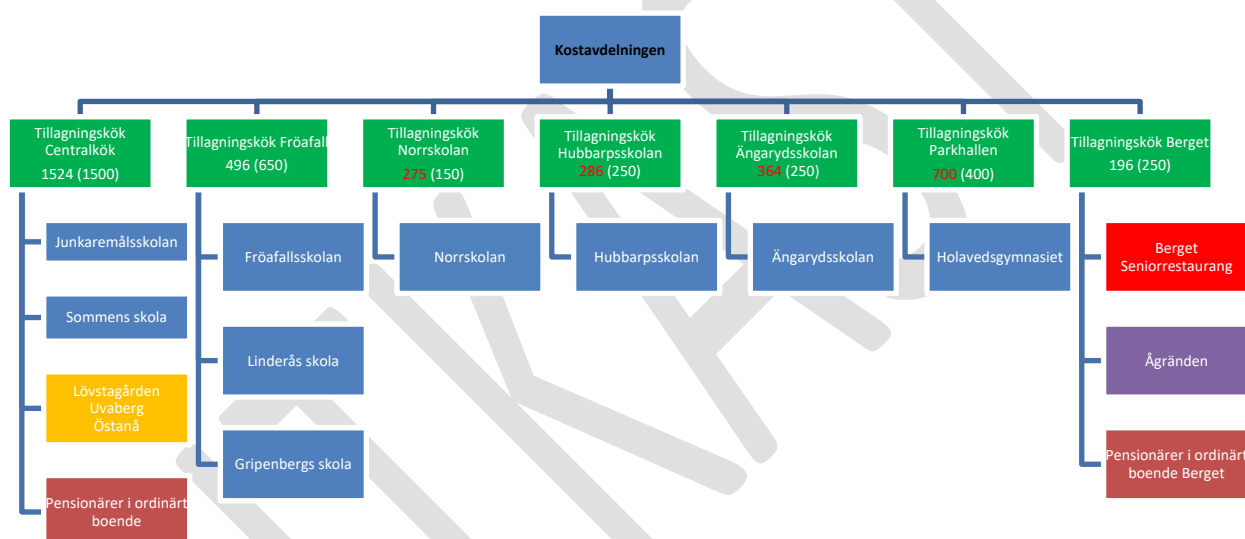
Kostavdelningen

Tillagningskök Centralkök 1524 (1500)

Junkaremålsskolan

Sommens skola

Lövstagården Uvaberg Östanå

Pensionärer i ordinärt boende

Tillagningskök Fröafall 496 (650)

Fröafallsskolan

Linderås skola

Gripenbergs skola

Tillagningskök Norrskolan 275 (150)

Norrskolan

Tillagningskök Hubbarpsskolan 286 (250)

Hubbarpsskolan

Tillagningskök Ängarydsskolan 364 (250)

Ängarydsskolan

Tillagningskök Parkhallen 700 (400)

Holavedsgymnasiet

Tillagningskök Berget 196 (250)

Berget Seniorrestaurang

Ågränden

Pensionärer i ordinärt boende Berget